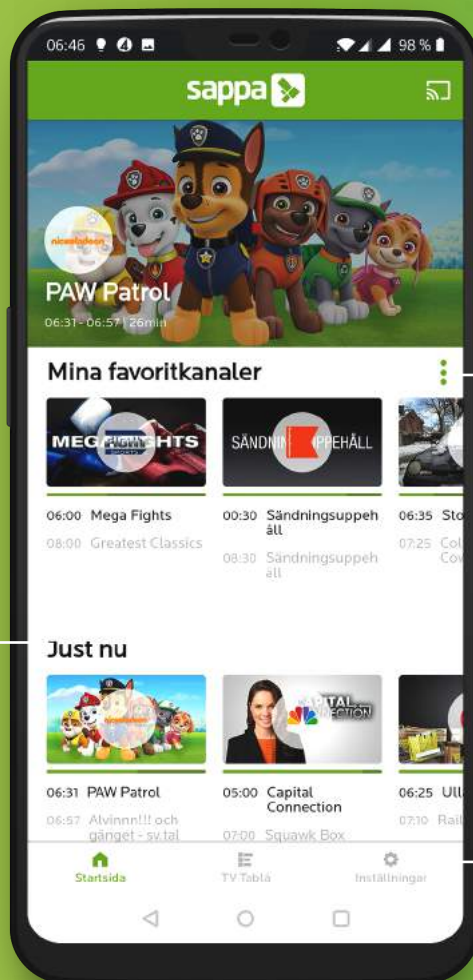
06:46 98 %

sappa

nickelodeon

PAW Patrol

06:31 - 06:57 | 26min

Mina favoritkanaler

MEGA FIGHTS

SÄNDNI PPEHÅLL

06:00 Mega Fights

08:00 Greatest Classics

00:30 Sändningsuppehåll

08:30 Sändningsuppehåll

06:35 Sto

07:25 Col Cov

Just nu

nickelodeon

CAPITAL CONNECTION

06:31 PAW Patrol

06:57 Alvinnn!!! och gänget - sv.tal

05:00 Capital Connection

07:00 Squawk Box

06:25 Ull

07:10 Rail

Startsida

TV Tablå

Inställningar